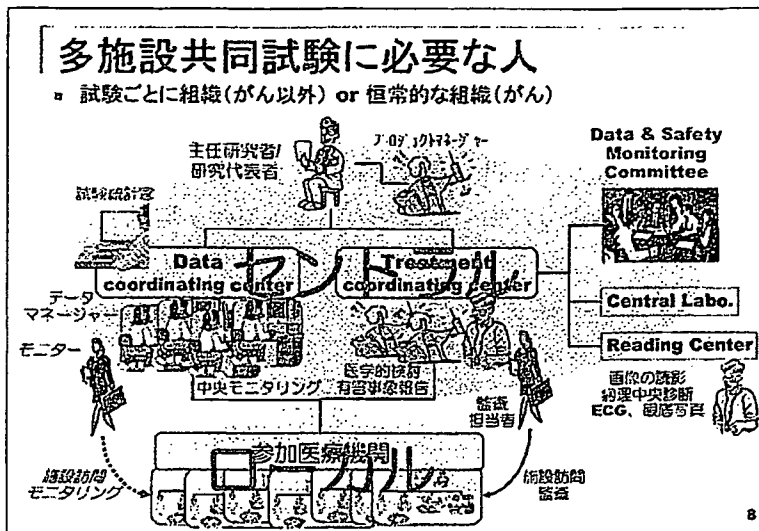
多施設共同試験に必要な人

▫ 試験ごとに組織(がん以外) or 恒常的な組織(がん)

主任研究者/研究代表者

プロジェクトマネージャー

Data & Safety Monitoring Committee

試験統計家

Data coordinating center

Treatment coordinating center

セントラル

データマネージャー

Central Labo.

Reading Center

モニター

中央モニタリング

医学的検討 有害事象報告

監査担当者

画像の読影 病理中央診断 ECG、眼底写真

参加医療機関

ローカル

施設訪問モニタリング

施設訪問監査

8